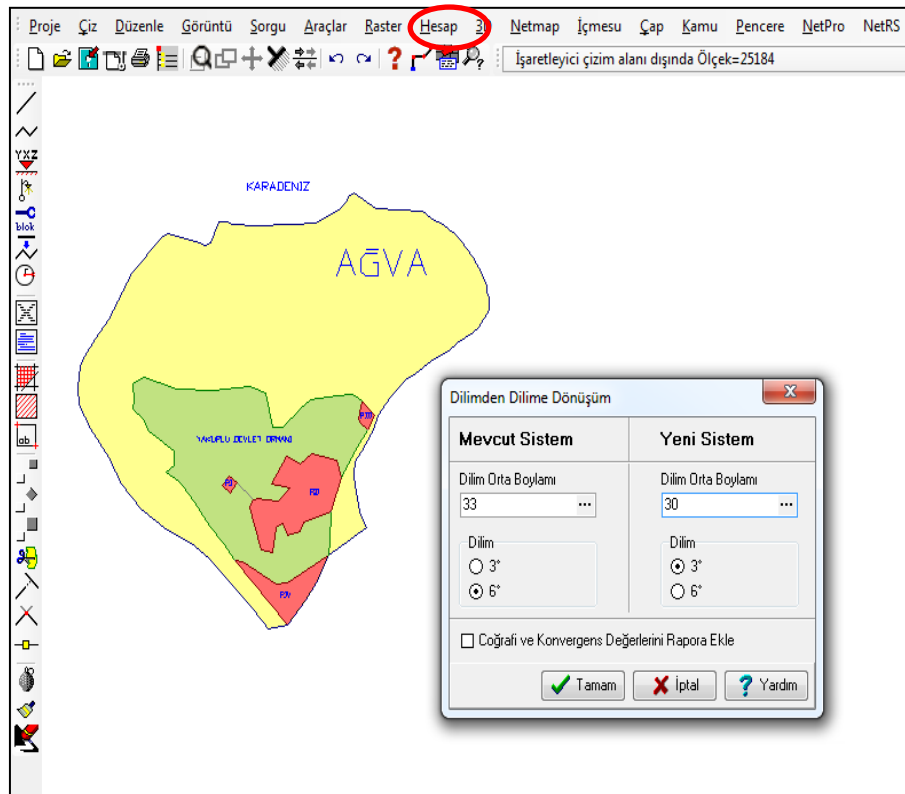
Proje Çiz Düzenle Görüntü Sorgu Araçlar Raster Hesap 3 Netmap İçmesu Çap Kamu Pencere NetPro NetRS

İşaretleyici çizim alanı dışında Ölçek=25184

YXZ

blok

KARADENIZ

AĞVA

YAKUPLU DEVLET ORMANI

Dilimden Dilime Dönüşüm

Mevcut Sistem

Yeni Sistem

Dilim Orta Boylamı

33

Dilim Orta Boylamı

30

Dilim

3°

6°

Dilim

3°

6°

Coğrafi ve Konvergens Değerlerini Rapora Ekle

Tamam

İptal

Yardım